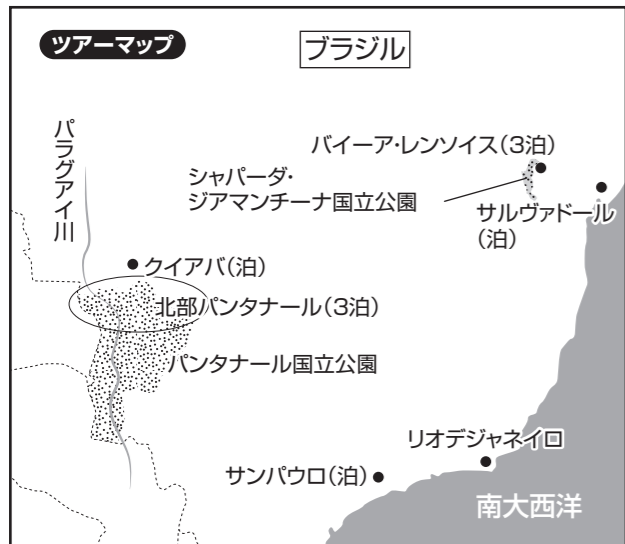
ツアーマップ

ブラジル

パラグアイ川

バイーア・レンソイス(3泊)

シャパーダ・ジアマンチーナ国立公園

サルヴァドール(泊)

クイアバ(泊)

北部パンタナール(3泊)

パンタナール国立公園

リオデジャネイロ

サンパウロ(泊)

南大西洋